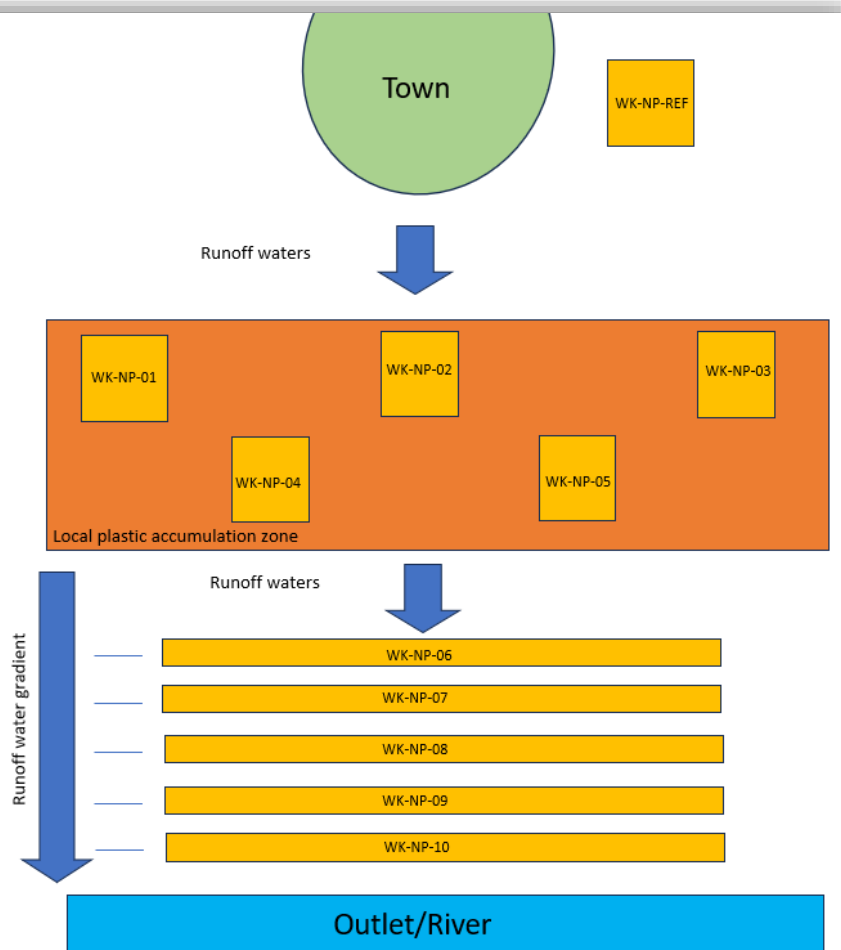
Town

WK-NP-REF

Runoff waters

WK-NP-01

WK-NP-02

WK-NP-03

WK-NP-04

WK-NP-05

Local plastic accumulation zone

Runoff waters

Runoff water gradient

WK-NP-06

WK-NP-07

WK-NP-08

WK-NP-09

WK-NP-10

Outlet/River